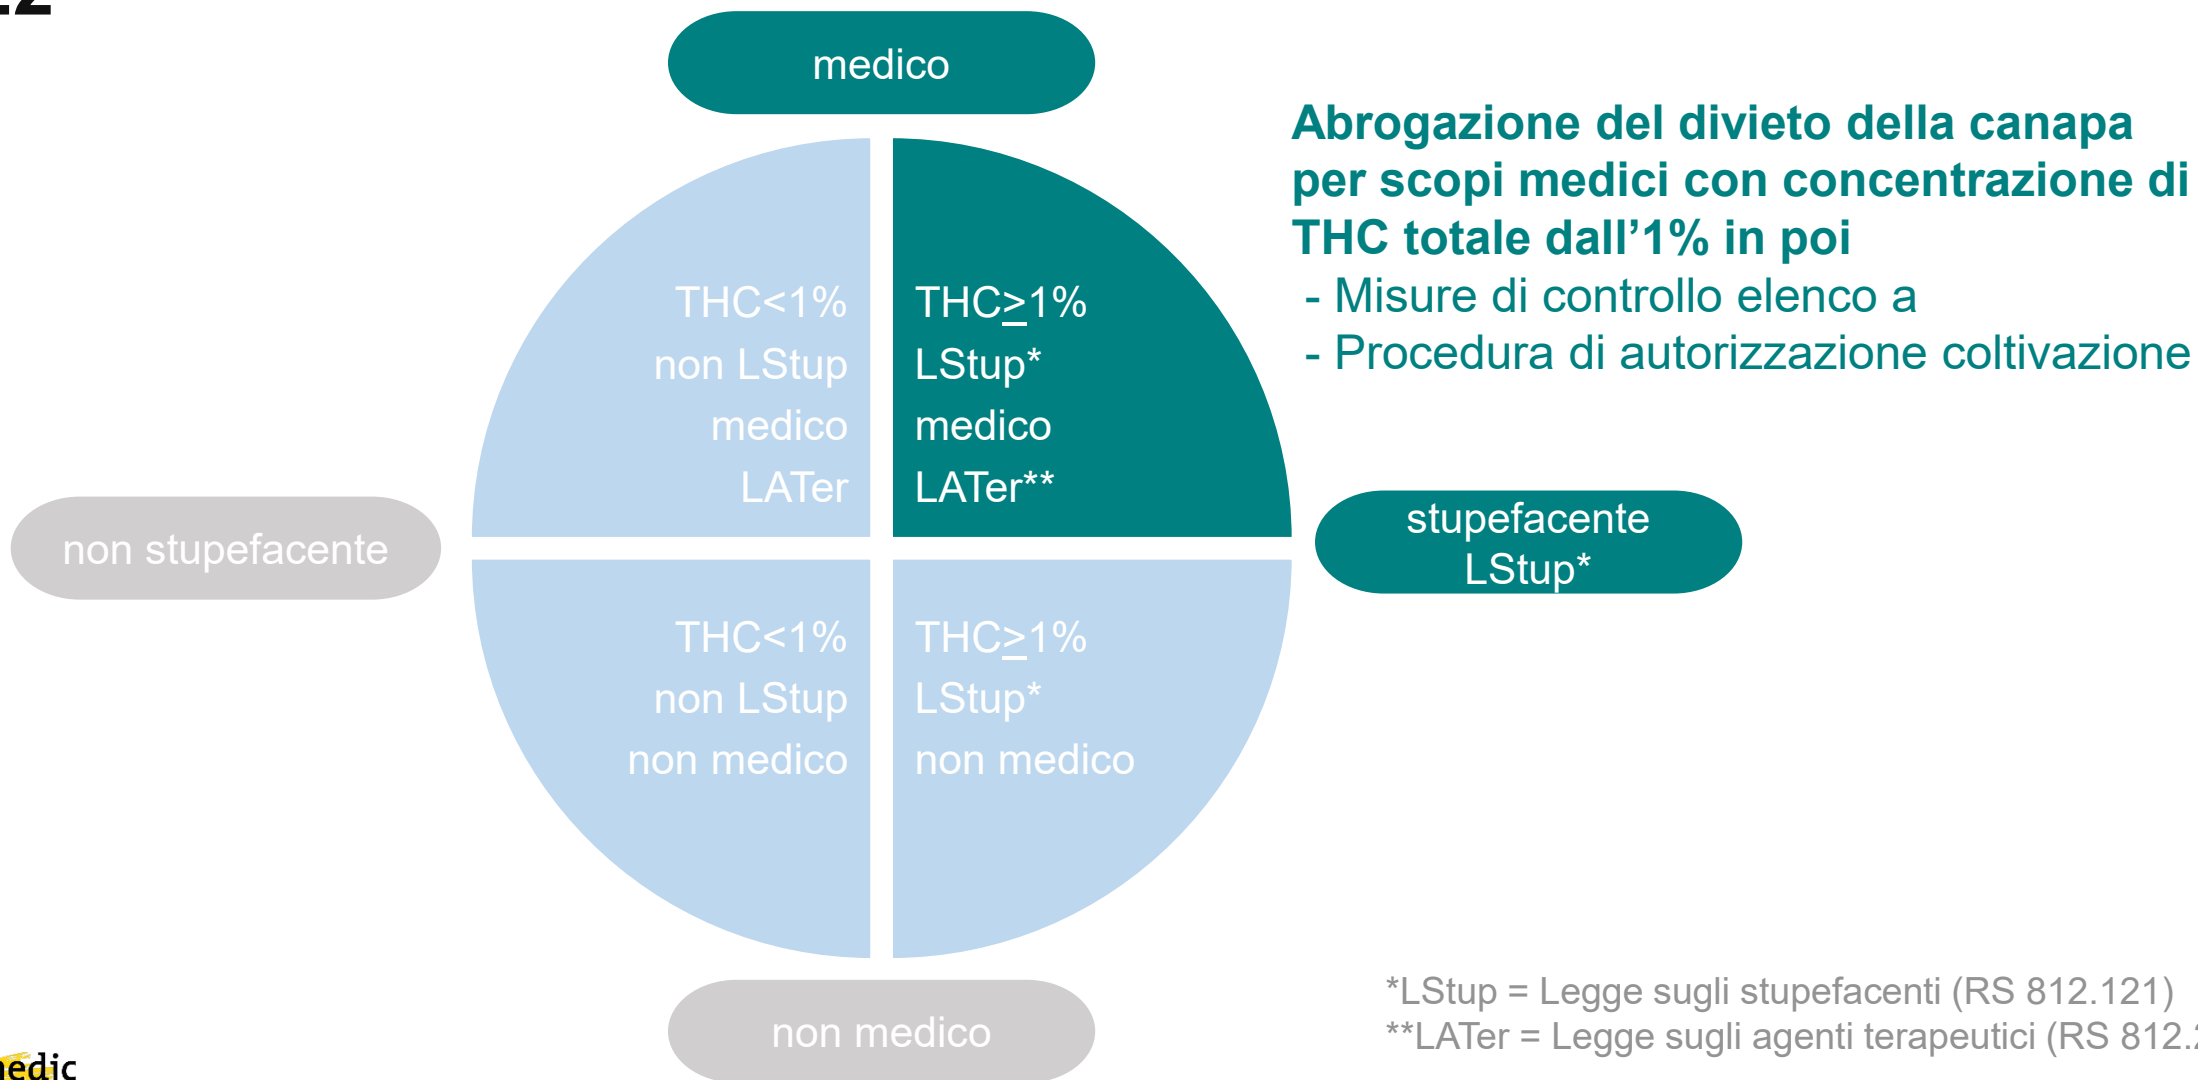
medico

Abrogazione del divieto della canapa per scopi medici con concentrazione di THC totale dall’1% in poi
- Misure di controllo elenco a
- Procedura di autorizzazione coltivazione

THC<1%
non LStup
medico
LATer

THC$\geq$1%
LStup*
medico
LATer**

non stupefacente

stupefacente
LStup*

THC<1%
non LStup
non medico

THC$\geq$1%
LStup*
non medico

non medico

*LStup = Legge sugli stupefacenti (RS 812.121)
**LATer = Legge sugli agenti terapeutici (RS 812.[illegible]

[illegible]edic